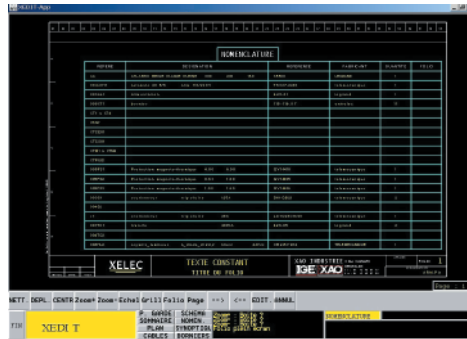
XEDIT App

NOMENCLATURE

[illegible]

XELEC

TEXTE CONSTANT

TITRE DU FOLIO

XAO INDUSTRIE

IGE XAO

Folio 1

NETT. DEPL. CENTR Zoom+ Zoom- Echel Grill Folio Page ==> <== EDIT. ANNUL.

FIN

XEDIT

SOMMAIRE
PLAN
CABLES

SCHEMA
NOMEN.
SYNOPTIQ
BORNIERS

NOMENCLATURE